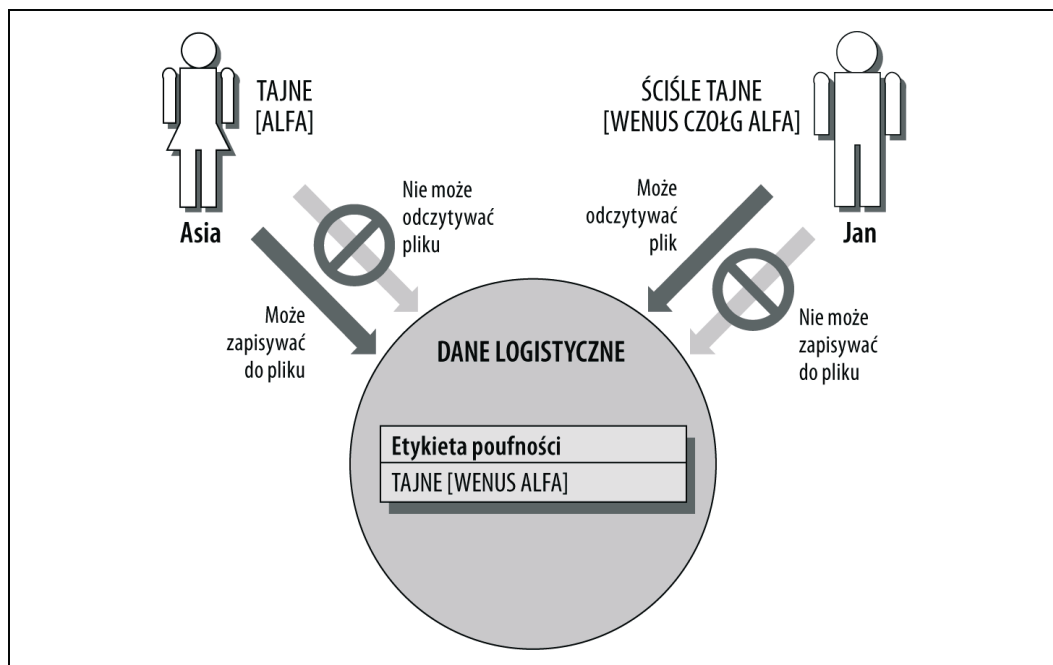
TAJNE
[ALFA]

Asia

Nie może odczytywać pliku

Może zapisywać do pliku

ŚCIŚLE TAJNE
[WENUS CZOŁG ALFA]

Jan

Może odczytywać plik

Nie może zapisywać do pliku

DANE LOGISTYCZNE

| Etykieta poufności |
|---|
| TAJNE [WENUS ALFA] |